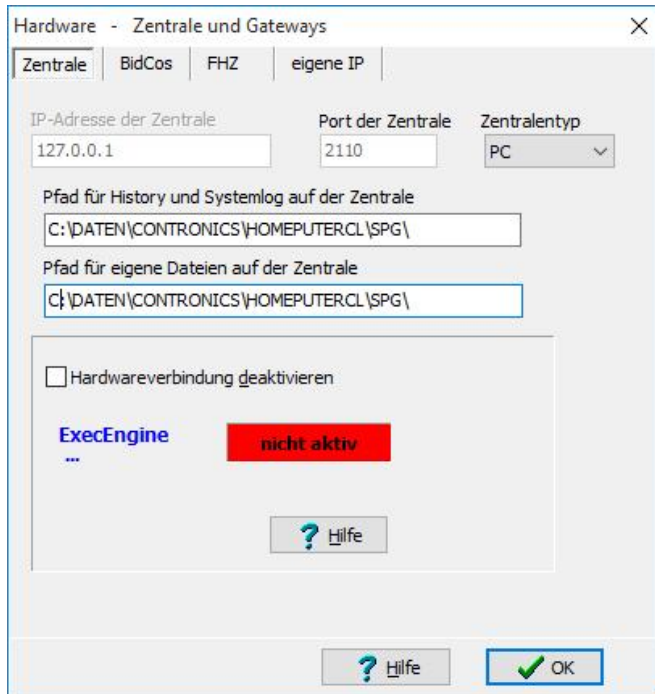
Hardware - Zentrale und Gateways

Zentrale | BidCos | FHZ | eigene IP

IP-Adresse der Zentrale
127.0.0.1

Port der Zentrale
2110

Zentralentyp
PC

Pfad für History und Systemlog auf der Zentrale
C:\DATEN\CONTRONICS\HOMEPUTERCL\SPG\

Pfad für eigene Dateien auf der Zentrale
C:\DATEN\CONTRONICS\HOMEPUTERCL\SPG\

Hardwareverbindung deaktivieren

ExecEngine
...

nicht aktiv

Hilfe

Hilfe

OK